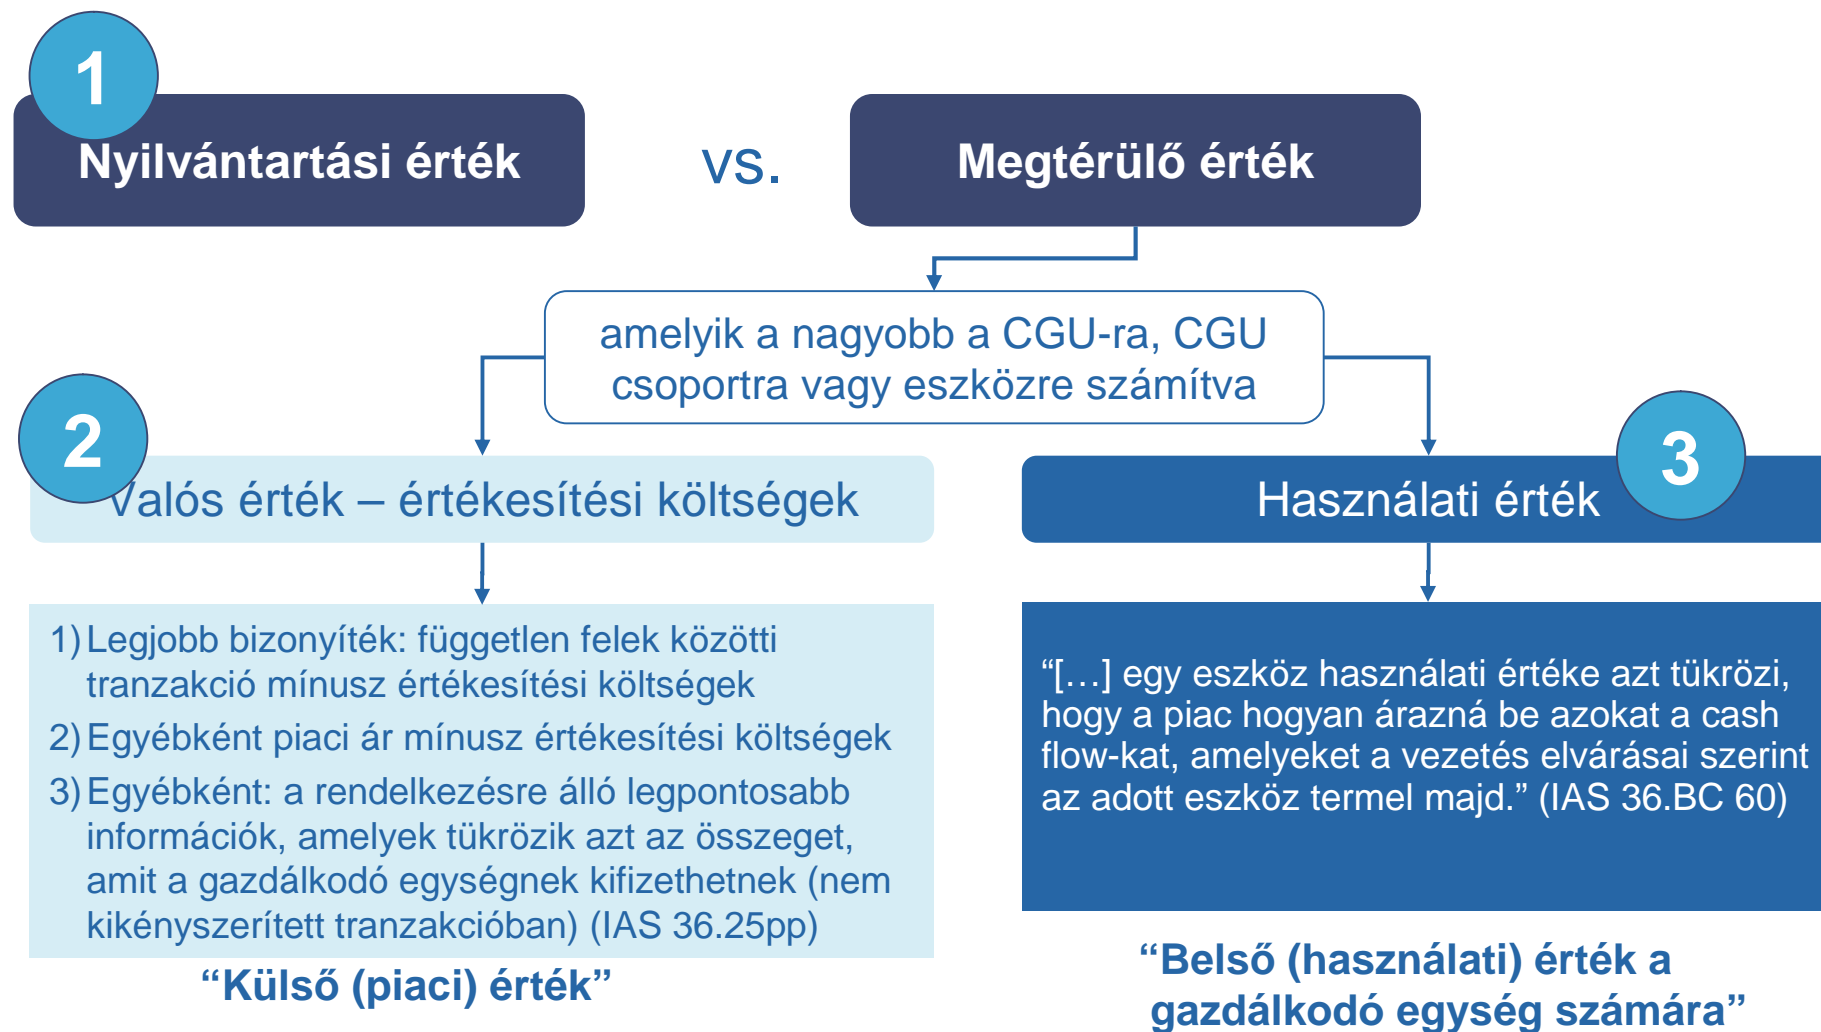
1

Nyilvántartási érték

vs.

Megtérülő érték

amelyik a nagyobb a CGU-ra, CGU csoportra vagy eszközre számítva

2

Valós érték – értékesítési költségek

Használati érték

3

1) Legjobb bizonyíték: független felek közötti tranzakció mínusz értékesítési költségek
2) Egyébként piaci ár mínusz értékesítési költségek
3) Egyébként: a rendelkezésre álló legpontosabb információk, amelyek tükrözik azt az összeget, amit a gazdálkodó egységnek kifizethetnek (nem kikényszerített tranzakcióban) (IAS 36.25pp)

“Külső (piaci) érték”

“[…] egy eszköz használati értéke azt tükrözi, hogy a piac hogyan árazná be azokat a cash flow-kat, amelyeket a vezetés elvárásai szerint az adott eszköz termel majd.” (IAS 36.BC 60)

“Belső (használati) érték a gazdálkodó egység számára”